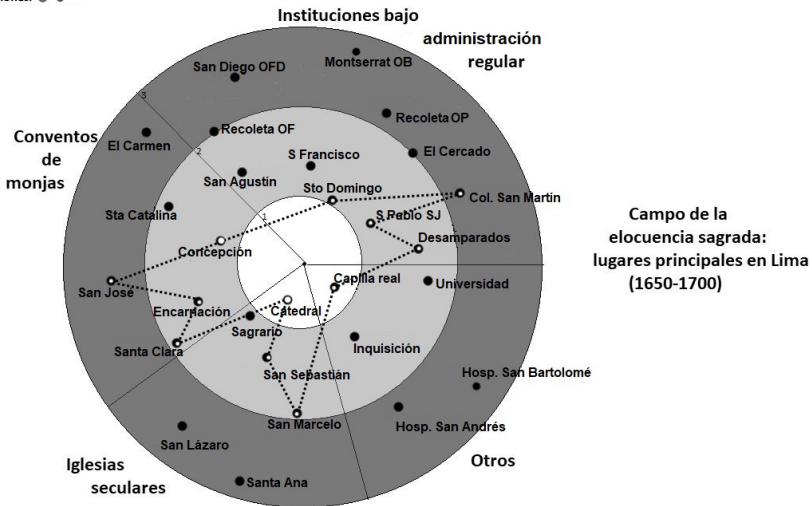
Instituciones bajo administración regular

Conventos de monjas

Campo de la elocuencia sagrada: lugares principales en Lima (1650-1700)

Iglesias seculares

Otros

3
2
1

San Diego OFD
Montserrat OB
Recoleta OF
Recoleta OP
El Carmen
S Francisco
El Cercado
San Agustín
Sto Domingo
Col. San Martín
Sta Catalina
S Pablo SJ
Concepción
Desamparados
San José
Capilla real
Universidad
Encarnación
Catedral
Sagrario
Santa Clara
Inquisición
San Sebastián
Hosp. San Bartolomé
San Marcelo
Hosp. San Andrés
San Lázaro
Santa Ana